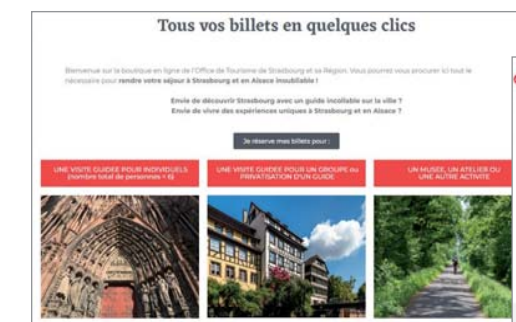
Tous vos billets en quelques clics

Bienvenue sur la boutique en ligne de l'Office de Tourisme de Strasbourg et sa Région. Vous pourrez vous procurer ici tout le nécessaire pour rendre votre séjour à Strasbourg et en Alsace inoubliable !

Envie de découvrir Strasbourg avec un guide incollable sur la ville ?
Envie de vivre des expériences uniques à Strasbourg et en Alsace ?

Je réserve mes billets pour :

UNE VISITE GUIDEE POUR INDIVIDUELS (nombre total de personnes < 6)

UNE VISITE GUIDEE POUR UN GROUPE ou PRIVATISATION D'UN GUIDE

UN MUSEE, UN ATELIER OU UNE AUTRE ACTIVITE